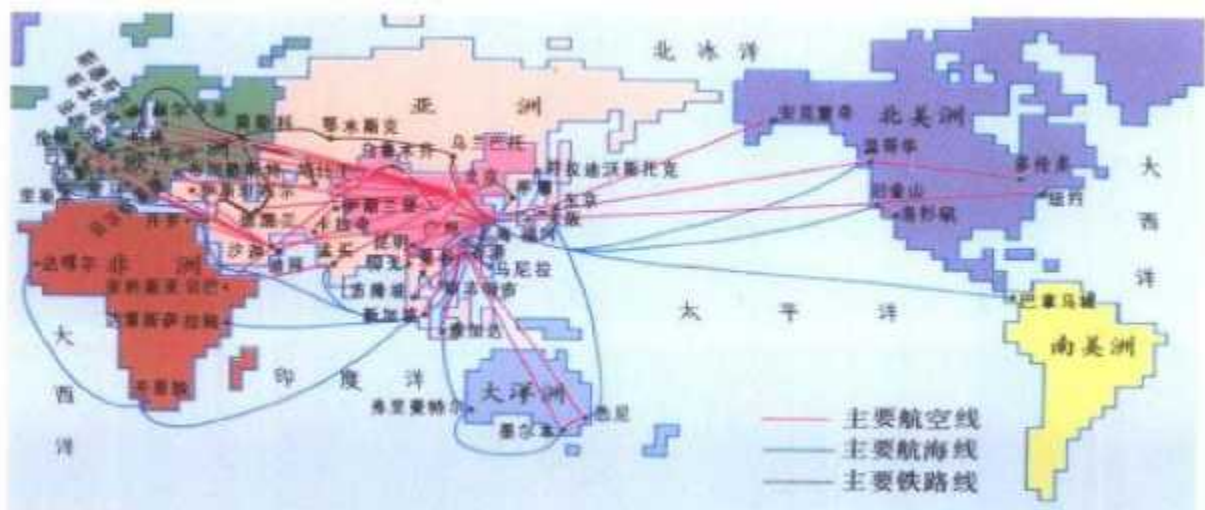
北冰洋
亚洲
北美洲
大西洋
非洲
大西洋
印度洋
太平洋
大洋洲
南美洲
莫斯科
鄂木斯克
乌兰巴托
哈巴罗夫斯克
符拉迪沃斯托克
北京
东京
大阪
上海
安克雷奇
温哥华
多伦多
纽约
旧金山
洛杉矶
巴拿马城
卡拉奇
德黑兰
伊斯兰堡
新德里
加尔各答
达卡
仰光
曼谷
马尼拉
新加坡
雅加达
科伦坡
孟买
亚丁
开罗
达喀尔
金沙萨
内罗毕
达累斯萨拉姆
开普敦
弗里曼特尔
墨尔本
悉尼
主要航空线
主要航海线
主要铁路线
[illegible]